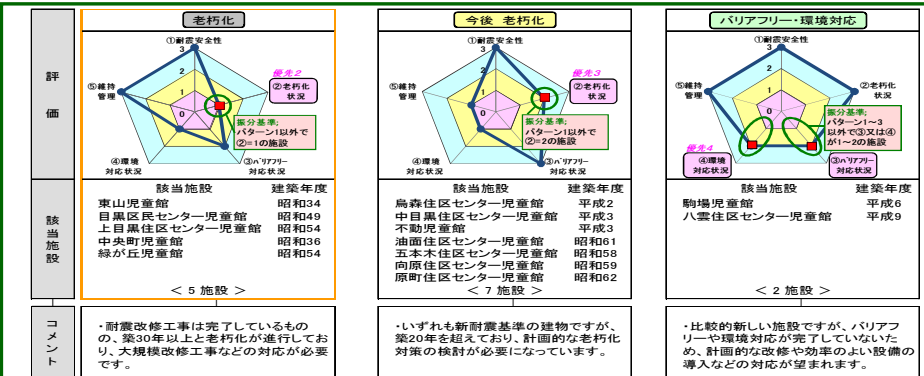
評価

該当施設

コメント

老朽化

①耐震安全性
3
2
1
0
⑤維持管理
優先2
②老朽化状況
振分基準：パターン1以外で②＝1の施設
④環境対応状況
③バリアフリー状況

該当施設　建築年度
東山児童館　昭和34
目黒区民センター児童館　昭和49
上目黒住区センター児童館　昭和54
中央町児童館　昭和36
緑が丘児童館　昭和54
＜ 5 施設 ＞

・耐震改修工事は完了しているものの、築30年以上と老朽化が進行しており、大規模改修工事などの対応が必要です。

今後　老朽化

①耐震安全性
3
2
1
0
⑤維持管理
優先3
②老朽化状況
振分基準：パターン1以外で②＝2の施設
④環境対応状況
③バリアフリー状況

該当施設　建築年度
烏森住区センター児童館　平成2
中目黒住区センター児童館　平成3
不動児童館　平成3
油面住区センター児童館　昭和61
五本木住区センター児童館　昭和58
向原住区センター児童館　昭和59
原町住区センター児童館　昭和62
＜ 7 施設 ＞

・いずれも新耐震基準の建物ですが、築20年を超えており、計画的な老朽化対策の検討が必要になっています。

バリアフリー・環境対応

①耐震安全性
3
2
1
0
⑤維持管理
②老朽化状況
振分基準：パターン1～3以外で③又は④が1～2の施設
優先4
④環境対応状況
③バリアフリー状況

該当施設　建築年度
駒場児童館　平成6
八雲住区センター児童館　平成9
＜ 2 施設 ＞

・比較的新しい施設ですが、バリアフリーや環境対応が完了していないため、計画的な改修や効率のよい設備の導入などの対応が望まれます。